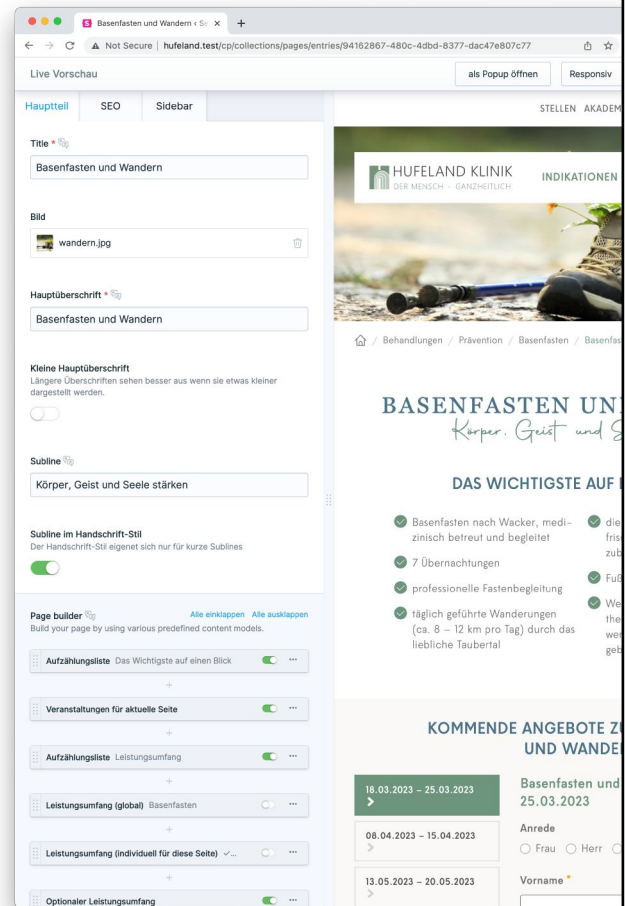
Basenfasten und Wandern ‹ Se ×
Not Secure | hufeland.test/cp/collections/pages/entries/94162867-480c-4bdd-8377-dac47e807c77

Live Vorschau
als Popup öffnen
Responsiv

Hauptteil SEO Sidebar

Title *
Basenfasten und Wandern

Bild
wandern.jpg

Hauptüberschrift *
Basenfasten und Wandern

Kleine Hauptüberschrift
Längere Überschriften sehen besser aus wenn sie etwas kleiner dargestellt werden.

Subline
Körper, Geist und Seele stärken

Subline im Handschrift-Stil
Der Handschrift-Stil eignet sich nur für kurze Sublines

Page builder
Alle einklappen Alle ausklappen
Build your page by using various predefined content models.

Aufzählungsliste Das Wichtigste auf einen Blick
Veranstaltungen für aktuelle Seite
Aufzählungsliste Leistungsumfang
Leistungsumfang (global) Basenfasten
Leistungsumfang (individuell für diese Seite) ✓...
Optionaler Leistungsumfang

STELLEN AKADEM

HUFELAND KLINIK
DER MENSCH · GANZHEITLICH
INDIKATIONEN

Behandlungen / Prävention / Basenfasten / Basenfas

BASENFASTEN UN
Körper, Geist und S

DAS WICHTIGSTE AUF

Basenfasten nach Wacker, medizinisch betreut und begleitet
7 Übernachtungen
professionelle Fastenbegleitung
täglich geführte Wanderungen (ca. 8 – 12 km pro Tag) durch das liebliche Taubertal
die
fris
zub
Fuß
We
the
wer
geb

KOMMENDE ANGEBOTE ZU
UND WANDER

18.03.2023 – 25.03.2023
08.04.2023 – 15.04.2023
13.05.2023 – 20.05.2023

Basenfasten und
25.03.2023
Anrede
Frau Herr
Vorname *